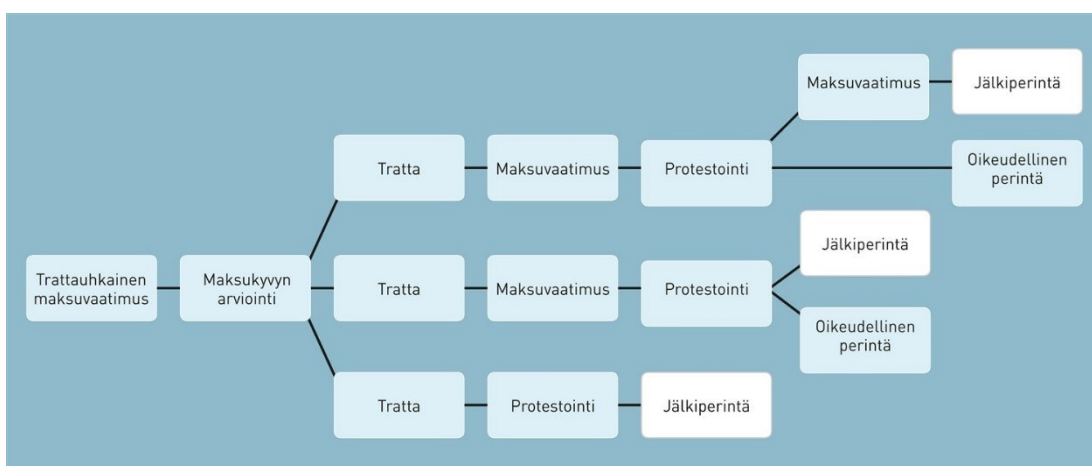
Trattauhkainen maksuvaatimus

Maksukyvyn arviointi

Tratta

Maksuvaatimus

Protestointi

Maksuvaatimus

Jälkiperintä

Oikeudellinen perintä

Tratta

Maksuvaatimus

Protestointi

Jälkiperintä

Oikeudellinen perintä

Tratta

Protestointi

Jälkiperintä